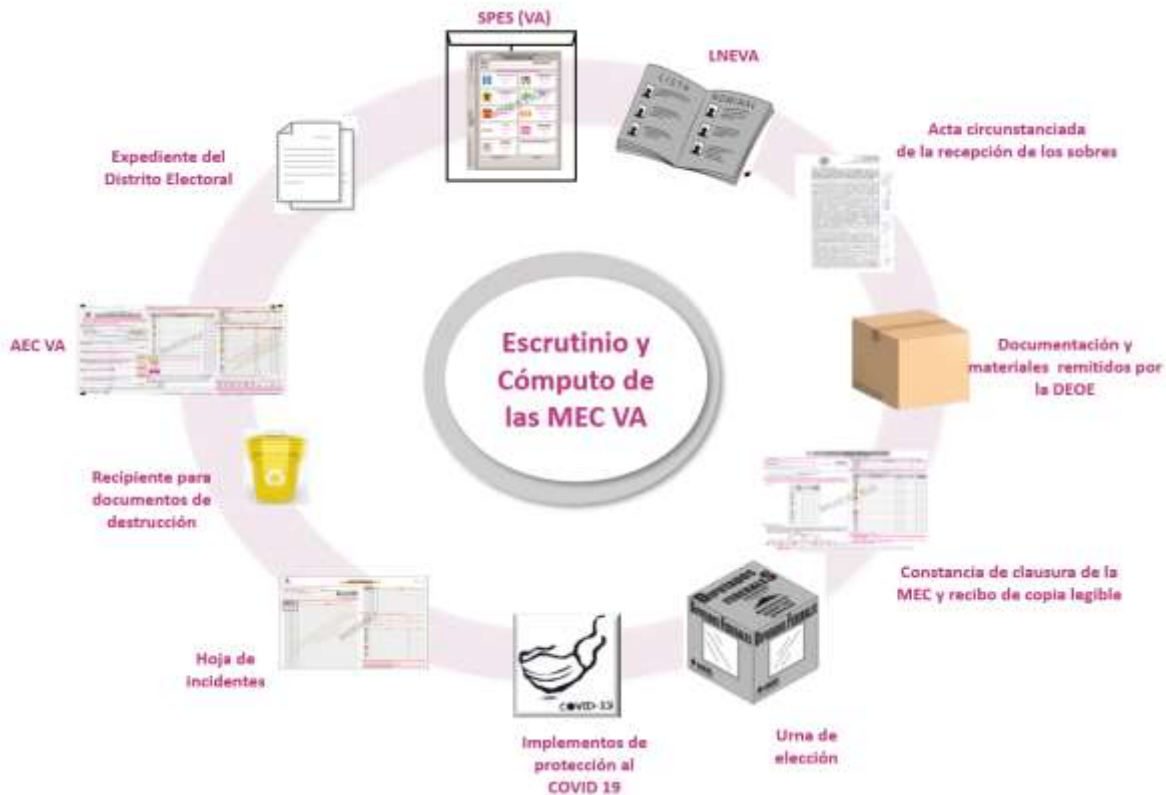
SPES (VA)

LNEVA

LISTA NOMINAL

Acta circunstanciada de la recepción de los sobres

Documentación y materiales remitidos por la DEOE

Constancia de clausura de la MEC y recibo de copia legible

Urna de elección

Implementos de protección al COVID 19

COVID-19

Hoja de incidentes

Recipiente para documentos de destrucción

AEC VA

Expediente del Distrito Electoral

Escrutinio y Cómputo de las MEC VA